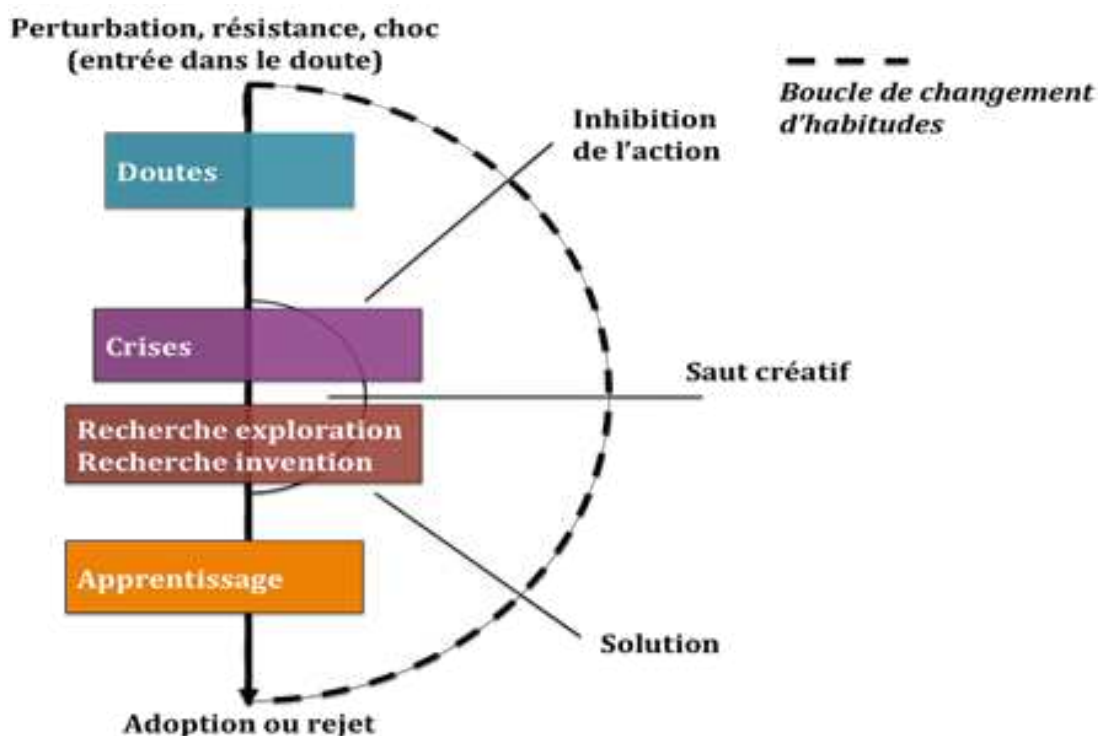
Perturbation, résistance, choc (entrée dans le doute)

Boucle de changement d'habitudes

Inhibition de l'action

Doutes

Crises

Saut créatif

Recherche exploration
Recherche invention

Apprentissage

Solution

Adoption ou rejet